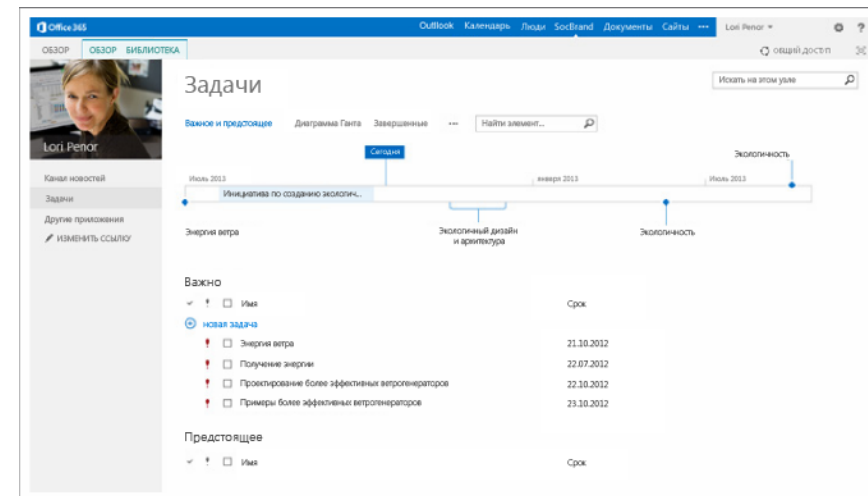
Office 365

Outlook Календарь Люди SocBrand Документы Сайты ··· Lori Penor ▾ ⚙ ?

ОБЗОР ОБЗОР БИБЛИОТЕКА

общий доступ

Lori Penor

Канал новостей
Задачи
Другие приложения
ИЗМЕНИТЬ ССЫЛКУ

Задачи

Искать на этом узле

Важное и предстоящее Диаграмма Ганта Завершенные ··· Найти элемент...

Сегодня

Экологичность

Июль 2013 январь 2013 Июль 2013

Инициатива по созданию экологич...

Энергия ветра

Экологичный дизайн и архитектура

Экологичность

Важно

Имя Срок

новая задача

| | | |
|---|---|---|
| ! | Энергия ветра | 21.10.2012 |
| ! | Получение энергии | 22.07.2012 |
| ! | Проектирование более эффективных ветрогенераторов | 22.10.2012 |
| ! | Примеры более эффективных ветрогенераторов | 23.10.2012 |

Предстоящее

Имя Срок